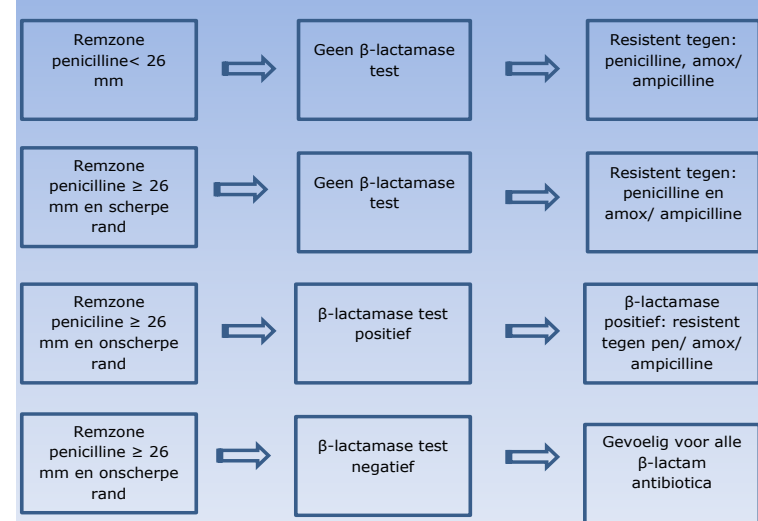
Remzone penicilline< 26 mm

Geen β-lactamase test

Resistent tegen: penicilline, amox/ ampicilline

Remzone penicilline ≥ 26 mm en scherpe rand

Geen β-lactamase test

Resistent tegen: penicilline en amox/ ampicilline

Remzone peniciline ≥ 26 mm en onscherpe rand

β-lactamase test positief

β-lactamase positief: resistent tegen pen/ amox/ ampicilline

Remzone penicilline ≥ 26 mm en onscherpe rand

β-lactamase test negatief

Gevoelig voor alle β-lactam antibiotica